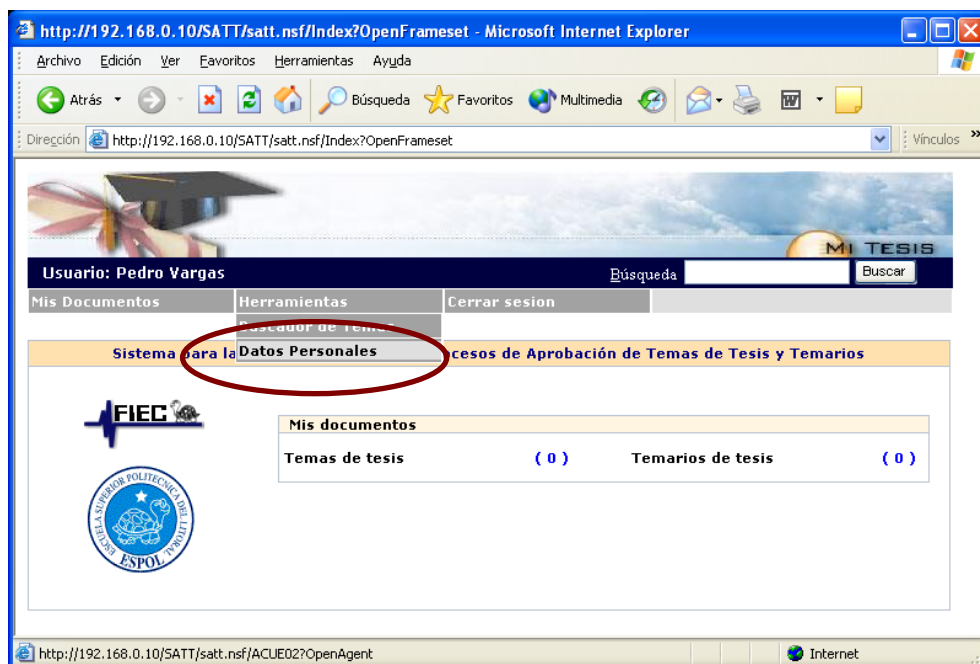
http://192.168.0.10/SATT/satt.nsf/Index?OpenFrameset - Microsoft Internet Explorer

Archivo Edición Ver Favoritos Herramientas Ayuda

Atrás Búsqueda Favoritos Multimedia

Dirección http://192.168.0.10/SATT/satt.nsf/Index?OpenFrameset Vínculos

MI TESIS

Usuario: Pedro Vargas Búsqueda Buscar

Mis Documentos Herramientas Cerrar sesion

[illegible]

Datos Personales

Sistema para la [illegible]cesos de Aprobación de Temas de Tesis y Temarios

FIEC

ESCUELA SUPERIOR POLITECNICA DEL LITORAL ESPOL

Mis documentos

Temas de tesis ( 0 ) Temarios de tesis ( 0 )

http://192.168.0.10/SATT/satt.nsf/ACUE02?OpenAgent Internet